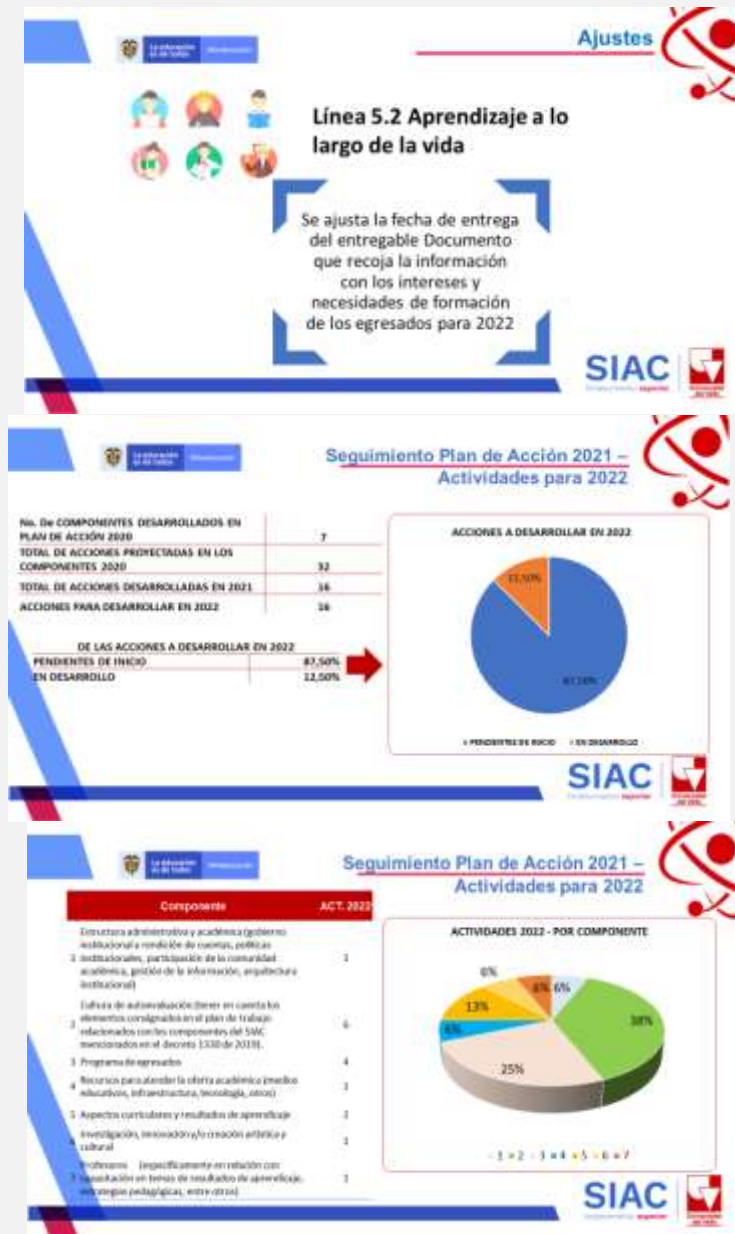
Ajustes

La educación es de todos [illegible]

Línea 5.2 Aprendizaje a lo largo de la vida

Se ajusta la fecha de entrega del entregable Documento que recoja la información con los intereses y necesidades de formación de los egresados para 2022

SIAC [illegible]

La educación es de todos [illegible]

Seguimiento Plan de Acción 2021 – Actividades para 2022

| | |
|---|---|
| No. De COMPONENTES DESARROLLADOS EN PLAN DE ACCIÓN 2020 | 7 |
| TOTAL DE ACCIONES PROYECTADAS EN LOS COMPONENTES 2020 | 32 |
| TOTAL DE ACCIONES DESARROLLADAS EN 2021 | 16 |
| ACCIONES PARA DESARROLLAR EN 2022 | 16 |

| DE LAS ACCIONES A DESARROLLAR EN 2022 | |
|---|---|
| PENDIENTES DE INICIO | 87,50% |
| EN DESARROLLO | 12,50% |

ACCIONES A DESARROLLAR EN 2022

12,50%

87,50%

PENDIENTES DE INICIO ▪ EN DESARROLLO

SIAC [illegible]

La educación es de todos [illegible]

Seguimiento Plan de Acción 2021 – Actividades para 2022

| | Componente | ACT. 2022 |
|---|---|---|
| 1 | Estructura administrativa y académica (gobierno institucional y rendición de cuentas, políticas institucionales, participación de la comunidad académica, gestión de la información, arquitectura institucional) | 1 |
| 2 | Cultura de autoevaluación (tener en cuenta los elementos consignados en el plan de trabajo relacionados con los componentes del SIAC mencionados en el decreto 1330 de 2019). | 6 |
| 3 | Programa de egresados | 4 |
| 4 | Recursos para atender la oferta académica (medios educativos, infraestructura, tecnología, otros) | 1 |
| 5 | Aspectos curriculares y resultados de aprendizaje | 2 |
| 6 | Investigación, innovación y/o creación artística y cultural | 1 |
| 7 | Profesores (específicamente en relación con capacitación en temas de resultados de aprendizaje, estrategias pedagógicas, entre otros) | 1 |

ACTIVIDADES 2022 - POR COMPONENTE

6% 6% 6% 38% 13% 6% 25%

▪ 1 ▪ 2 ▪ 3 ▪ 4 ▪ 5 ▪ 6 ▪ 7

SIAC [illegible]